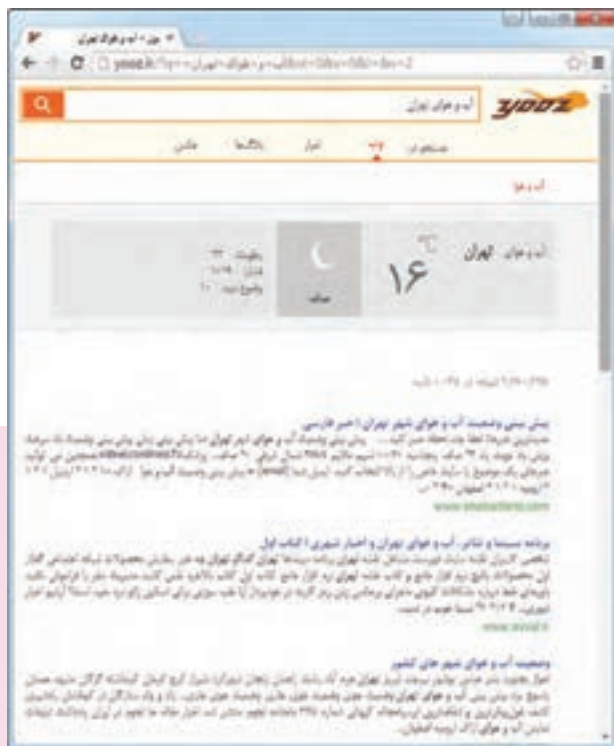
یوز - آب و هوای تهران

yooz.ir

yooz

آب و هوای تهران

جستجوی وب	اخبار	پلاگ‌ها	عکس

آب و هوا

آب و هوای تهران

$^{\circ}C$

۱۶

صاف

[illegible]

پیش بینی وضعیت آب و هوای شهر تهران | خبر فارسی

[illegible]

www.khabarfarsi.com

برنامه سینما و تئاتر، آب و هوای تهران و اخبار شهری | کتاب اول

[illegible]

www.ketab1.ir

وضعیت آب و هوای شهر های کشور

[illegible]